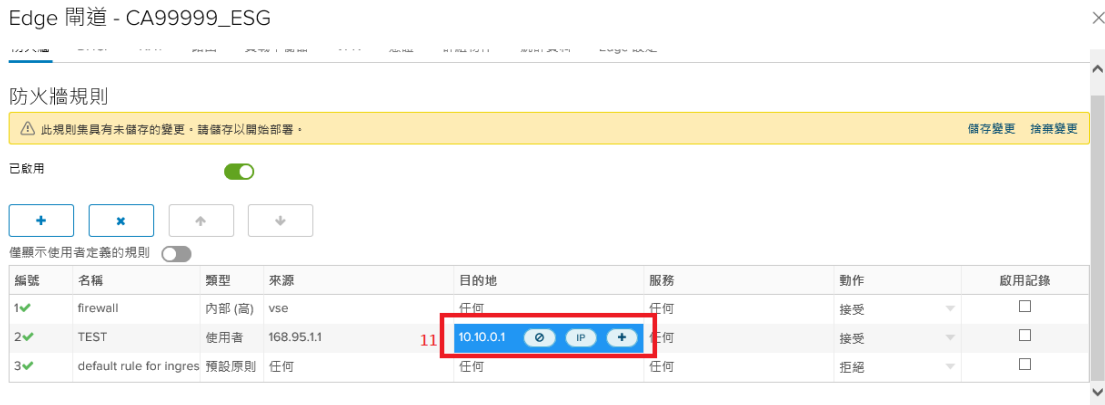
Edge 閘道 - CA99999_ESG

防火牆規則

此規則集具有未儲存的變更。請儲存以開始部署。

儲存變更 捨棄變更

已啟用

+ × ↑ ↓

僅顯示使用者定義的規則

| 編號 | 名稱 | 類型 | 來源 | 目的地 | 服務 | 動作 | 啟用記錄 |
|---|---|---|---|---|---|---|---|
| 1✔ | firewall | 內部 (高) | vse | 任何 | 任何 | 接受 | ☐ |
| 2✔ | TEST | 使用者 | 168.95.1.1 | 10.10.0.1 ⊘ IP + | 任何 | 接受 | ☐ |
| 3✔ | default rule for ingres | 預設原則 | 任何 | 任何 | 任何 | 拒絕 | ☐ |

11